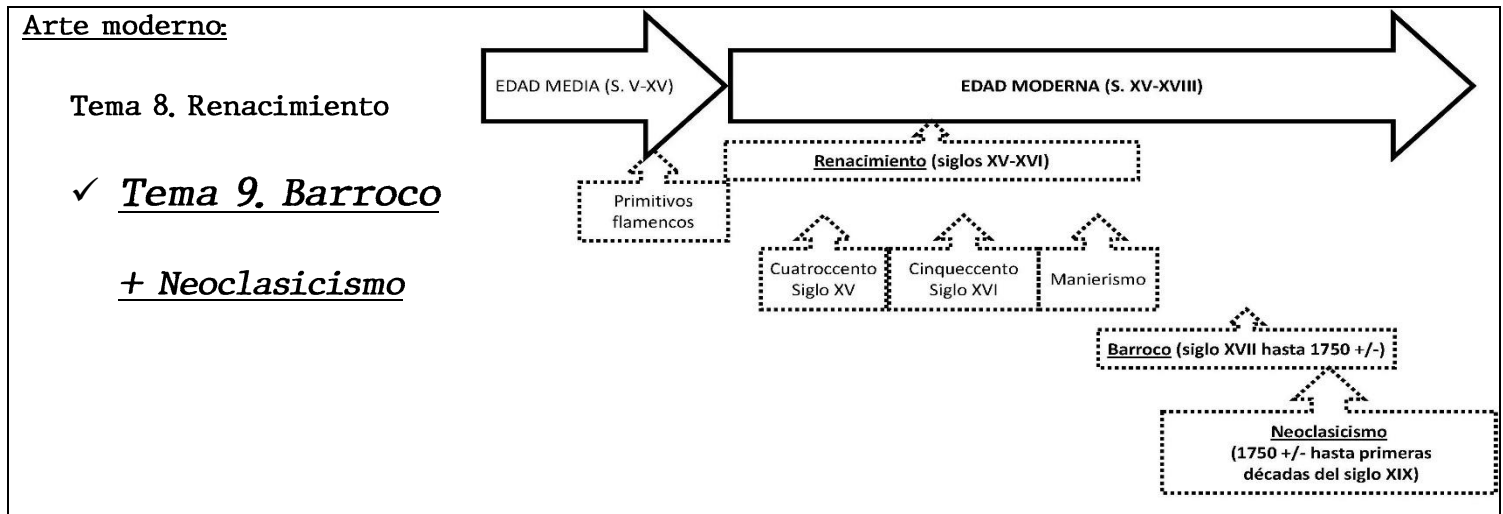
Arte moderno:

Tema 8. Renacimiento

✓ Tema 9. Barroco

+ Neoclasicismo

EDAD MEDIA (S. V-XV)

EDAD MODERNA (S. XV-XVIII)

Renacimiento (siglos XV-XVI)

Primitivos flamencos

Cuatroccento Siglo XV

Cinqueccento Siglo XVI

Manierismo

Barroco (siglo XVII hasta 1750 +/-)

Neoclasicismo (1750 +/- hasta primeras décadas del siglo XIX)